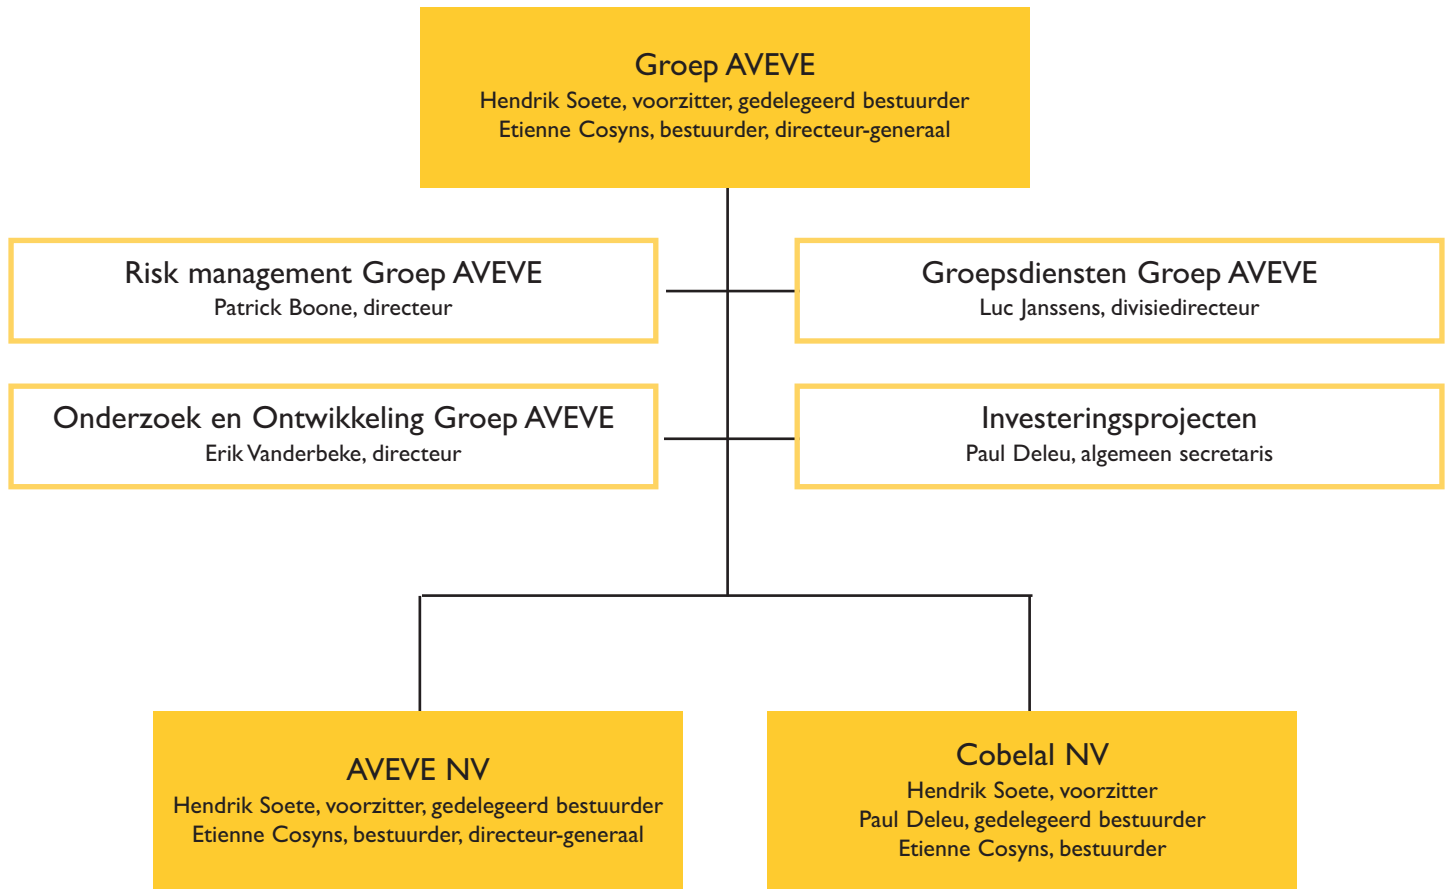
Groep AVEVE
Hendrik Soete, voorzitter, gedelegeerd bestuurder
Etienne Cosyns, bestuurder, directeur-generaal

Risk management Groep AVEVE
Patrick Boone, directeur

Groepsdiensten Groep AVEVE
Luc Janssens, divisiedirecteur

Onderzoek en Ontwikkeling Groep AVEVE
Erik Vanderbeke, directeur

Investeringsprojecten
Paul Deleu, algemeen secretaris

AVEVE NV
Hendrik Soete, voorzitter, gedelegeerd bestuurder
Etienne Cosyns, bestuurder, directeur-generaal

Cobelal NV
Hendrik Soete, voorzitter
Paul Deleu, gedelegeerd bestuurder
Etienne Cosyns, bestuurder